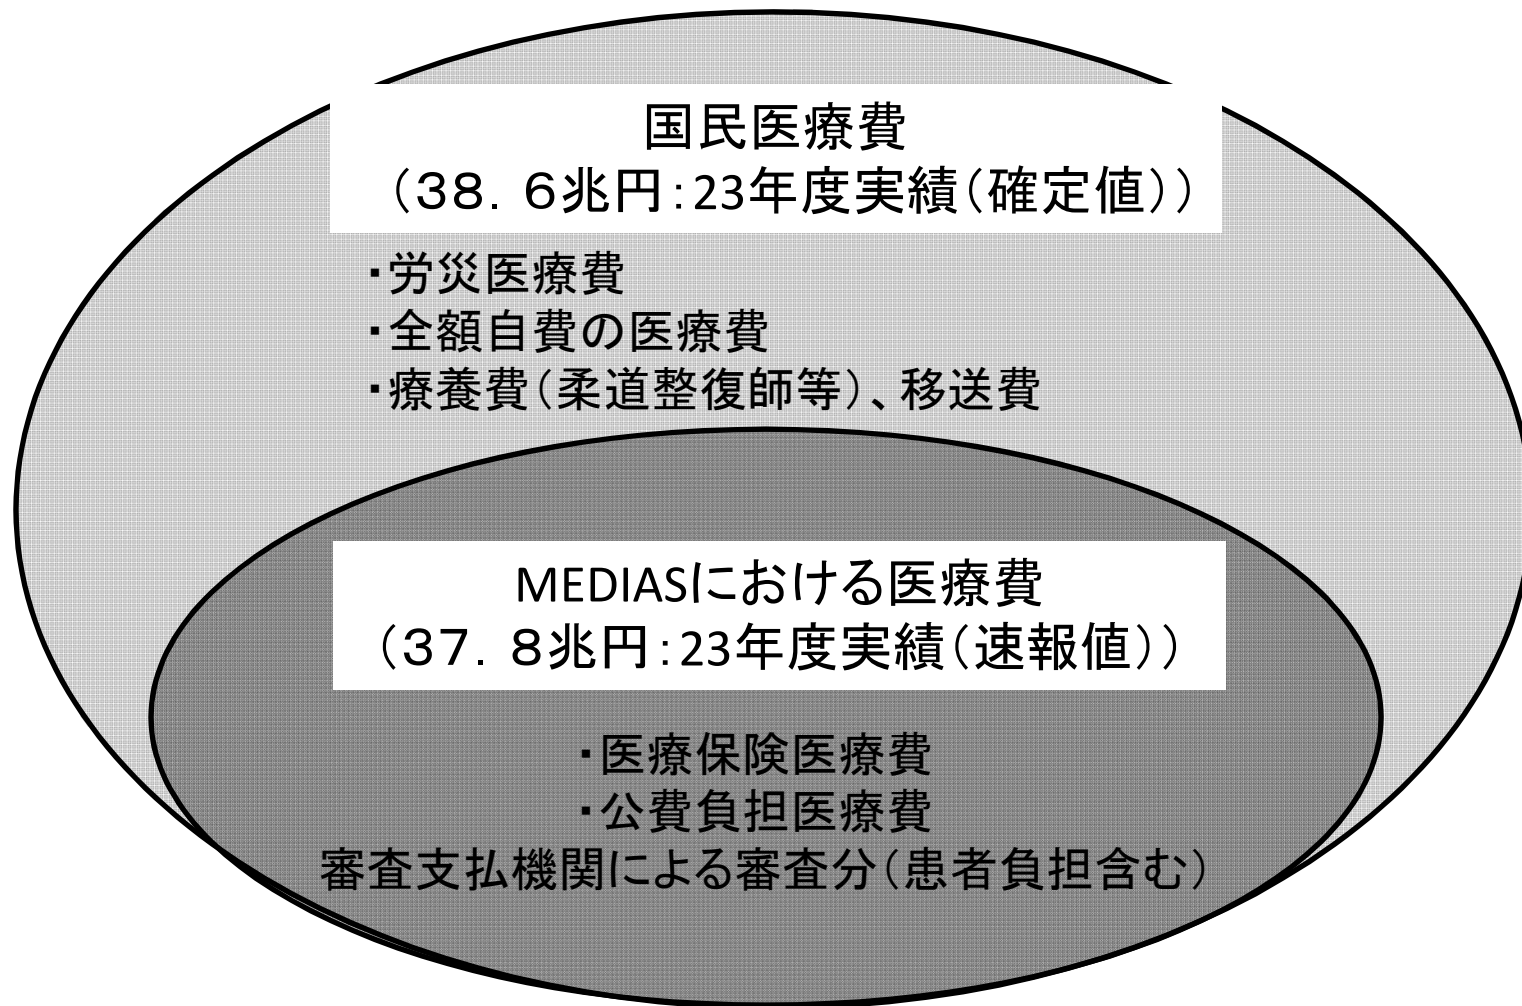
国民医療費
（38．6兆円：23年度実績（確定値））

・労災医療費
・全額自費の医療費
・療養費（柔道整復師等）、移送費

MEDIASにおける医療費
（37．8兆円：23年度実績（速報値））

・医療保険医療費
・公費負担医療費
審査支払機関による審査分（患者負担含む）